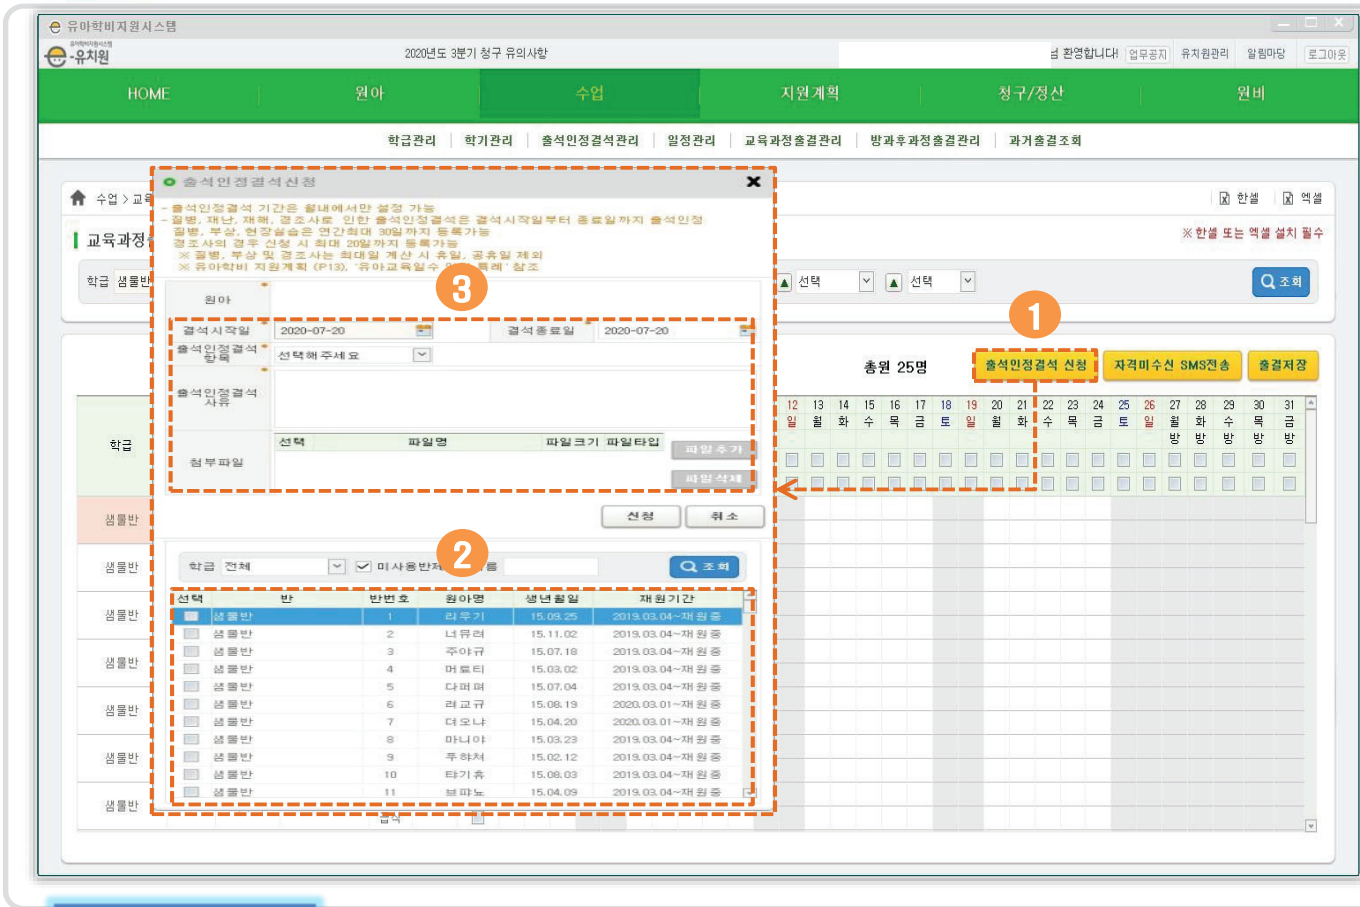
유아학비지원시스템

유치원

2020년도 3분기 청구 유의사항

님 환영합니다! 업무공지 유치원관리 알림마당 로그아웃

HOME 원아 수업 지원계획 청구/정산 원비

학급관리 | 학기관리 | 출석인정결석관리 | 일정관리 | 교육과정출결관리 | 방과후과정출결관리 | 과거출결조회

수업 > 교육

교육과정

학급 샘물반

한셀 엑셀

※한셀 또는 엑셀 설치 필수

선택 선택

조회

총원 25명

출석인정결석 신청 자격미수신 SMS전송 출결저장

| 12 | 13 | 14 | 15 | 16 | 17 | 18 | 19 | 20 | 21 | 22 | 23 | 24 | 25 | 26 | 27 | 28 | 29 | 30 | 31 |
|---|---|---|---|---|---|---|---|---|---|---|---|---|---|---|---|---|---|---|---|
| 일 | 월 | 화 | 수 | 목 | 금 | 토 | 일 | 월 | 화 | 수 | 목 | 금 | 토 | 일 | 월 | 화 | 수 | 목 | 금 |
| | | | | | | | | | | | | | | | 방 | 방 | 방 | 방 | 방 |

학급

샘물반
샘물반
샘물반
샘물반
샘물반
샘물반
샘물반

출석인정결석신청

- 출석인정결석 기간은 월내에서만 설정 가능
- 질병, 재난, 재해, 경조사로 인한 출석인정결석은 결석시작일부터 종료일까지 출석인정
질병, 부상, 현장실습은 연간최대 30일까지 등록가능
경조사의 경우 신청 시 최대 20일까지 등록가능
※ 질병, 부상 및 경조사는 최대일 계산 시 휴일, 공휴일 제외
※ 유아학비 지원계획 (P13), '유아교육일수 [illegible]특례' 참조

원아

결석시작일 2020-07-20 결석종료일 2020-07-20

출석인정결석항목 선택해주세요

출석인정결석사유

첨부파일

| 선택 | 파일명 | 파일크기 | 파일타입 |
|---|---|---|---|

파일추가 파일삭제

신청 취소

학급 전체 미사용반제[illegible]름

조회

| 선택 | 반 | 반번호 | 원아명 | 생년월일 | 재원기간 |
|---|---|---|---|---|---|
| | 샘물반 | 1 | 라우기 | 15.09.25 | 2019.03.04~재원중 |
| | 샘물반 | 2 | 너뮤러 | 15.11.02 | 2019.03.04~재원중 |
| | 샘물반 | 3 | 주야규 | 15.07.18 | 2019.03.04~재원중 |
| | 샘물반 | 4 | 머료티 | 15.03.02 | 2019.03.04~재원중 |
| | 샘물반 | 5 | 다펴며 | 15.07.04 | 2019.03.04~재원중 |
| | 샘물반 | 6 | 려교규 | 15.08.19 | 2020.03.01~재원중 |
| | 샘물반 | 7 | 더오냐 | 15.04.20 | 2020.03.01~재원중 |
| | 샘물반 | 8 | 마니아 | 15.03.23 | 2019.03.04~재원중 |
| | 샘물반 | 9 | 투햐처 | 15.02.12 | 2019.03.04~재원중 |
| | 샘물반 | 10 | 탸기휴 | 15.08.03 | 2019.03.04~재원중 |
| | 샘물반 | 11 | 브퍄노 | 15.04.09 | 2019.03.04~재원중 |

1
2
3